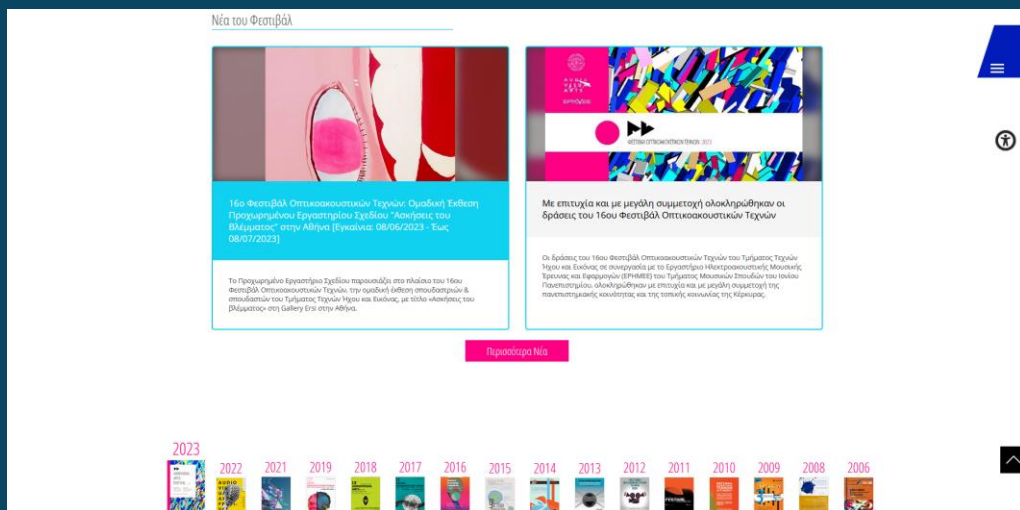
Νέα του Φεστιβάλ

16ο Φεστιβάλ Οπτικοακουστικών Τεχνών: Ομαδική Έκθεση Προχωρημένου Εργαστηρίου Σχεδίου "Ασκήσεις του Βλέμματος" στην Αθήνα [Εγκαίνια: 08/06/2023 - Έως 08/07/2023]

Το Προχωρημένο Εργαστήριο Σχεδίου παρουσιάζει, στο πλαίσιο του 16ου Φεστιβάλ Οπτικοακουστικών Τεχνών, την ομαδική έκθεση σπουδαστριών & σπουδαστών του Τμήματος Τεχνών Ήχου και Εικόνας, με τίτλο «Ασκήσεις του Βλέμματος» στη Gallery Ersi στην Αθήνα.

ΦΕΣΤΙΒΑΛ ΟΠΤΙΚΟΑΚΟΥΣΤΙΚΩΝ ΤΕΧΝΩΝ 2023

Με επιτυχία και με μεγάλη συμμετοχή ολοκληρώθηκαν οι δράσεις του 16ου Φεστιβάλ Οπτικοακουστικών Τεχνών

Οι δράσεις του 16ου Φεστιβάλ Οπτικοακουστικών Τεχνών του Τμήματος Τεχνών Ήχου και Εικόνας σε συνεργασία με το Εργαστήριο Ηλεκτροακουστικής Μουσικής Έρευνας και Εφαρμογών (ΕΡΗΜΕΕ) του Τμήματος Μουσικών Σπουδών του Ιονίου Πανεπιστημίου, ολοκληρώθηκαν με επιτυχία και με μεγάλη συμμετοχή της πανεπιστημιακής κοινότητας και της τοπικής κοινωνίας της Κέρκυρας.

Περισσότερα Νέα

2023 2022 2021 2019 2018 2017 2016 2015 2014 2013 2012 2011 2010 2009 2008 2006